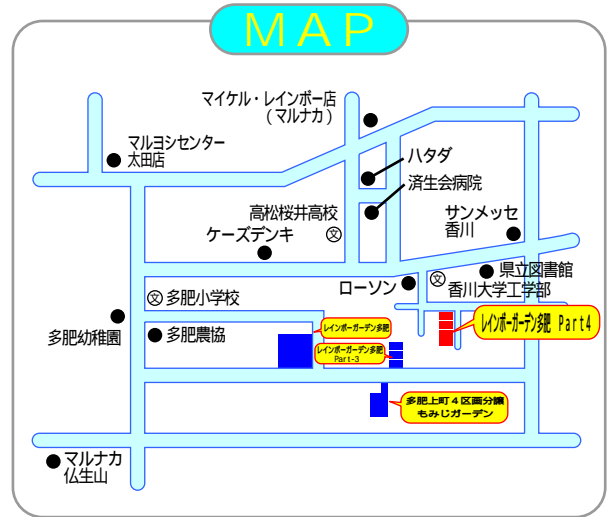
MAP

マイケル・レインボー店
（マルナカ）

マルヨシセンター
太田店

ハタダ

済生会病院

高松桜井高校

ケーズデンキ

サンメッセ
香川

ローソン

県立図書館

香川大学工学部

多肥小学校

多肥幼稚園

多肥農協

レインボーガーデン多肥

レインボーガーデン多肥 Part4

レインボーガーデン多肥
Part-3

多肥上町４区画分譲
もみじガーデン

マルナカ
仏生山